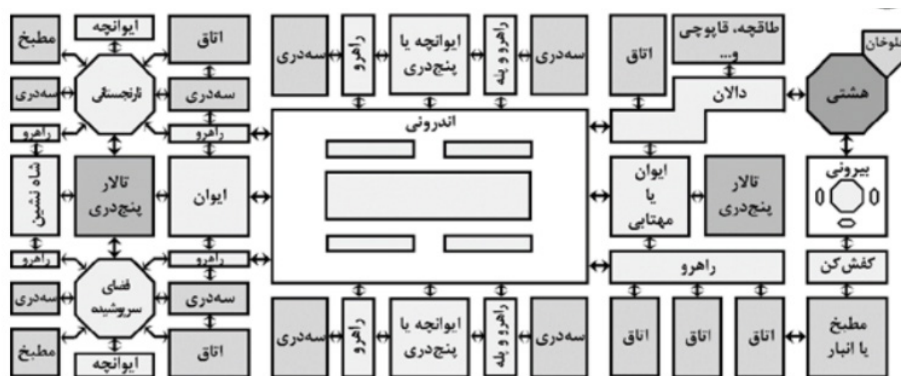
مطبخ
ایوانچه
اتاق
سه‌دری
راهرو
ایوانچه یا پنج‌دری
راهرو و پله
سه‌دری
اتاق
طاقچه، قاپوچی و...
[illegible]خان
سه‌دری
نارنجستان
سه‌دری
دالان
هشتی
راهرو
راهرو
اندرونی
شاه نشین
تالار پنج‌دری
ایوان
ایوان یا مهتابی
تالار پنج‌دری
بیرونی
راهرو
راهرو
راهرو
کفش‌کن
سه‌دری
فضای سرپوشیده
سه‌دری
مطبخ
ایوانچه
اتاق
سه‌دری
راهرو
ایوانچه یا پنج‌دری
راهرو و پله
سه‌دری
اتاق
اتاق
اتاق
مطبخ یا انبار